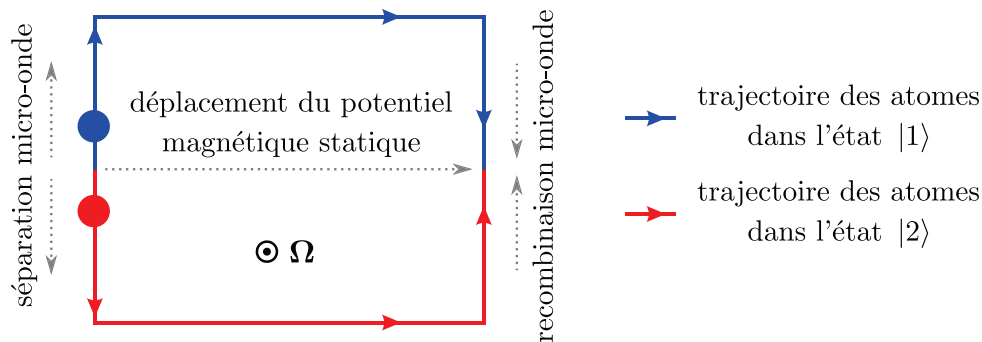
séparation micro-onde

déplacement du potentiel magnétique statique

$\odot\ \boldsymbol{\Omega}$

recombinaison micro-onde

trajectoire des atomes dans l'état $|1\rangle$

trajectoire des atomes dans l'état $|2\rangle$